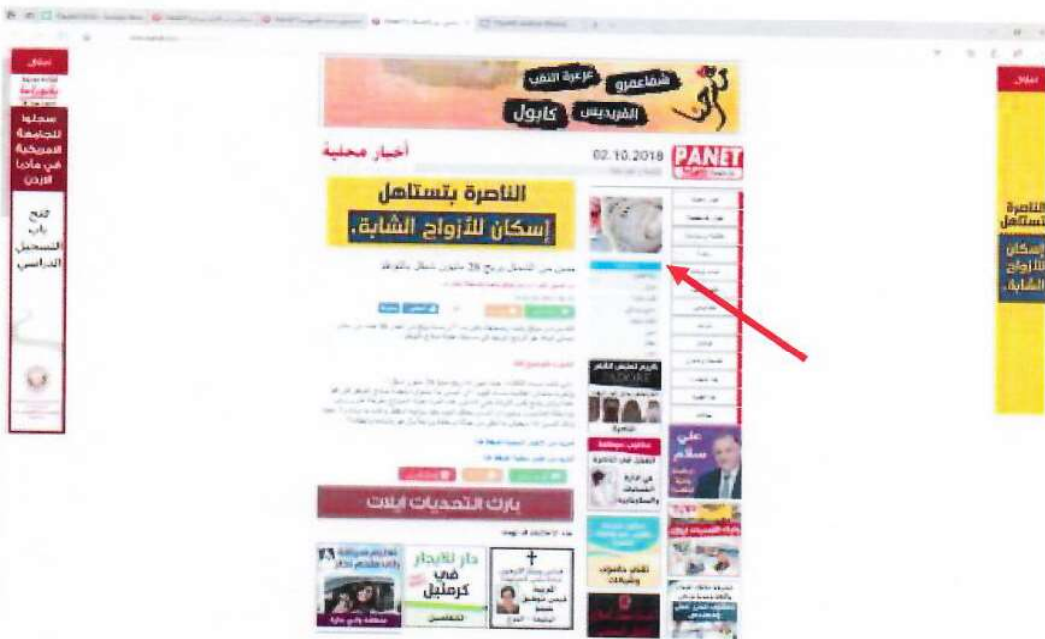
إغلاق

سجلوا للجامعة الامريكية في مادبا الاردن

فتح باب التسجيل الدراسي

شفاعمرو عرعرة النقب

الفريديس كابول

أخبار محلية

02.10.2018

PANET

الناصرة بتستاهل

إسكان للأزواج الشابة.

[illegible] 26 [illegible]

علي سلام

الناصرة

بارك التحديات ايلات

دار للايجار في كرمئيل

إغلاق

الناصرة بتستاهل

إسكان للأزواج الشابة.